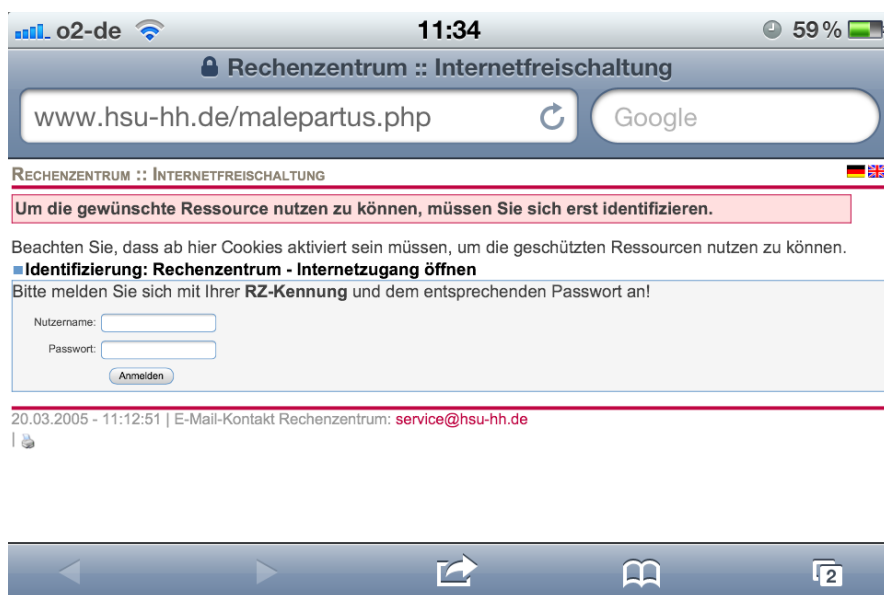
o2-de 11:34 59 %

Rechenzentrum :: Internetfreischaltung

www.hsu-hh.de/malepartus.php

Google

RECHENZENTRUM :: INTERNETFREISCHALTUNG

Um die gewünschte Ressource nutzen zu können, müssen Sie sich erst identifizieren.

Beachten Sie, dass ab hier Cookies aktiviert sein müssen, um die geschützten Ressourcen nutzen zu können.

Identifizierung: Rechenzentrum - Internetzugang öffnen

Bitte melden Sie sich mit Ihrer **RZ-Kennung** und dem entsprechenden Passwort an!

Nutzername:

Passwort:

Anmelden

20.03.2005 - 11:12:51 | E-Mail-Kontakt Rechenzentrum: service@hsu-hh.de

|

2